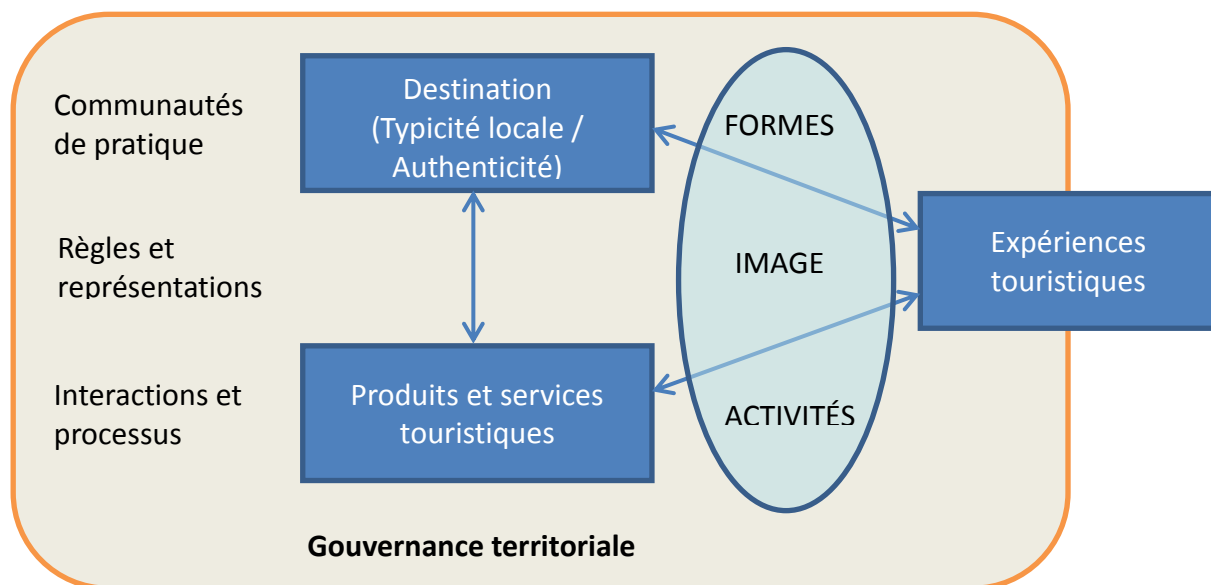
Communautés de pratique

Règles et représentations

Interactions et processus

Destination (Typicité locale / Authenticité)

Produits et services touristiques

FORMES

IMAGE

ACTIVITÉS

Expériences touristiques

Gouvernance territoriale